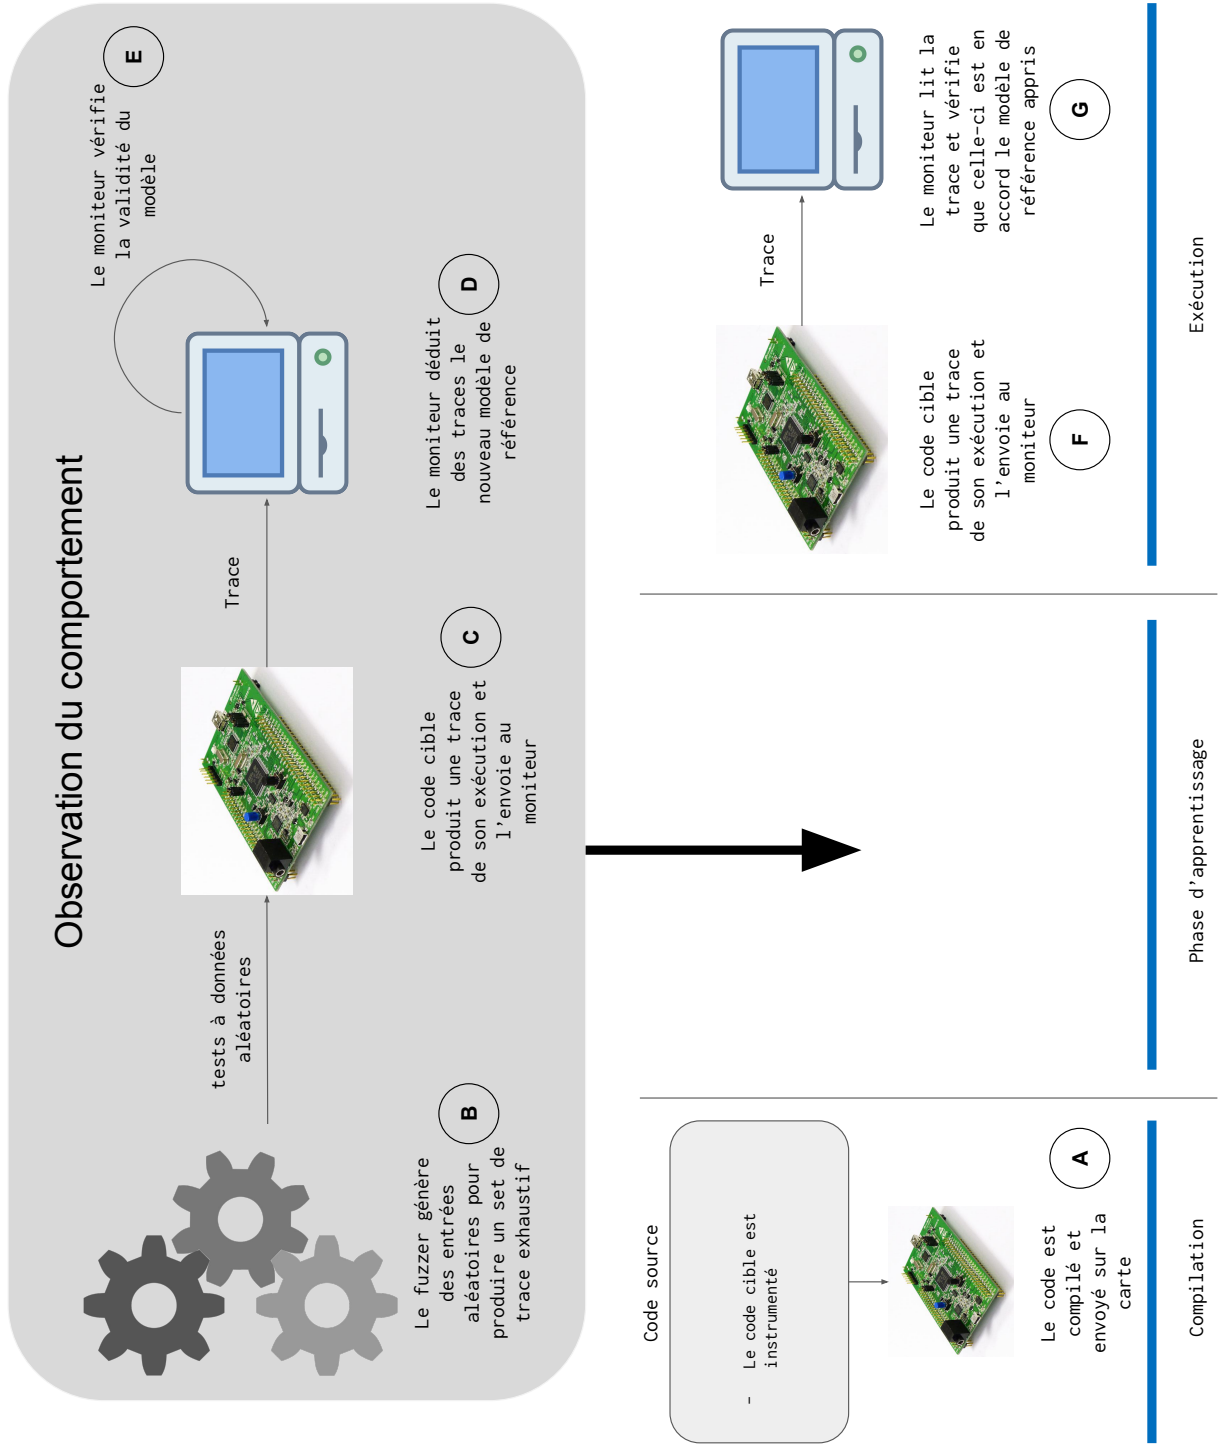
Observation du comportement

Le fuzzer génère des entrées aléatoires pour produire un set de trace exhaustif

B

tests à données aléatoires

Le code cible produit une trace de son exécution et l'envoie au moniteur

C

Trace

Le moniteur déduit des traces le nouveau modèle de référence

D

Le moniteur vérifie la validité du modèle

E

Code source

- Le code cible est instrumenté

Le code est compilé et envoyé sur la carte

A

Compilation

Phase d'apprentissage

Le code cible produit une trace de son exécution et l'envoie au moniteur

F

Trace

Le moniteur lit la trace et vérifie que celle-ci est en accord le modèle de référence appris

G

Exécution